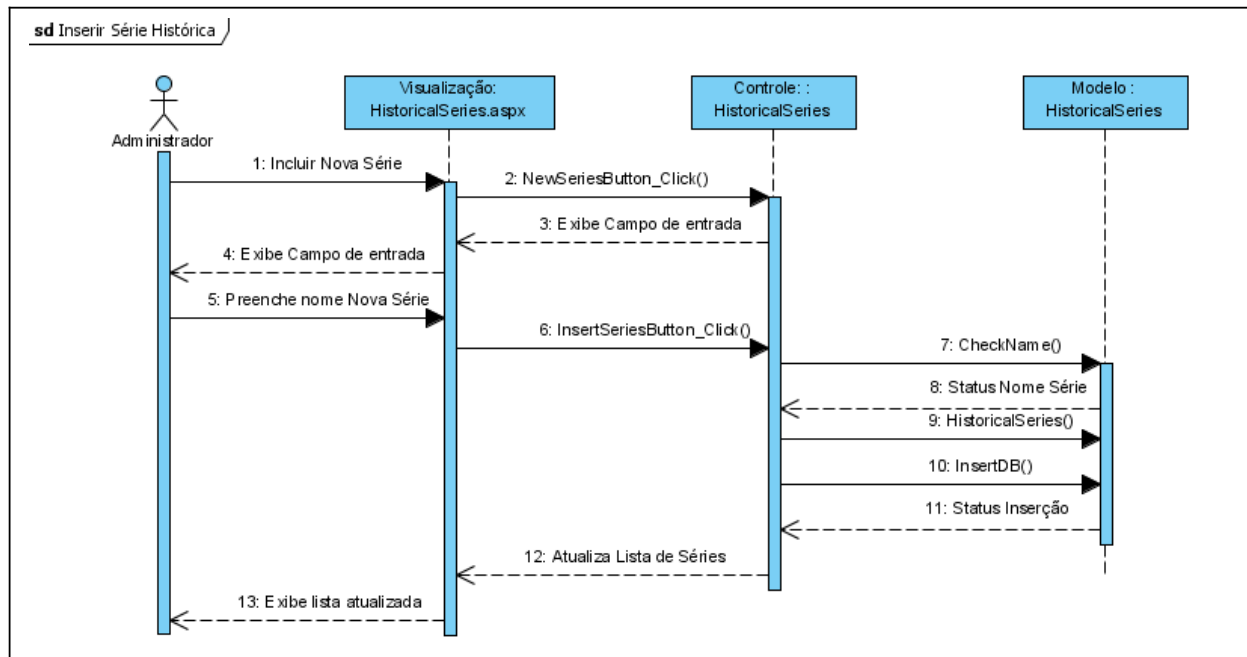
sd Inserir Série Histórica

Administrador

Visualização:
HistoricalSeries.aspx

Controle: :
HistoricalSeries

Modelo :
HistoricalSeries

1: Incluir Nova Série

2: NewSeriesButton_Click()

3: Exibe Campo de entrada

4: Exibe Campo de entrada

5: Preenche nome Nova Série

6: InsertSeriesButton_Click()

7: CheckName()

8: Status Nome Série

9: HistoricalSeries()

10: InsertDB()

11: Status Inserção

12: Atualiza Lista de Séries

13: Exibe lista atualizada